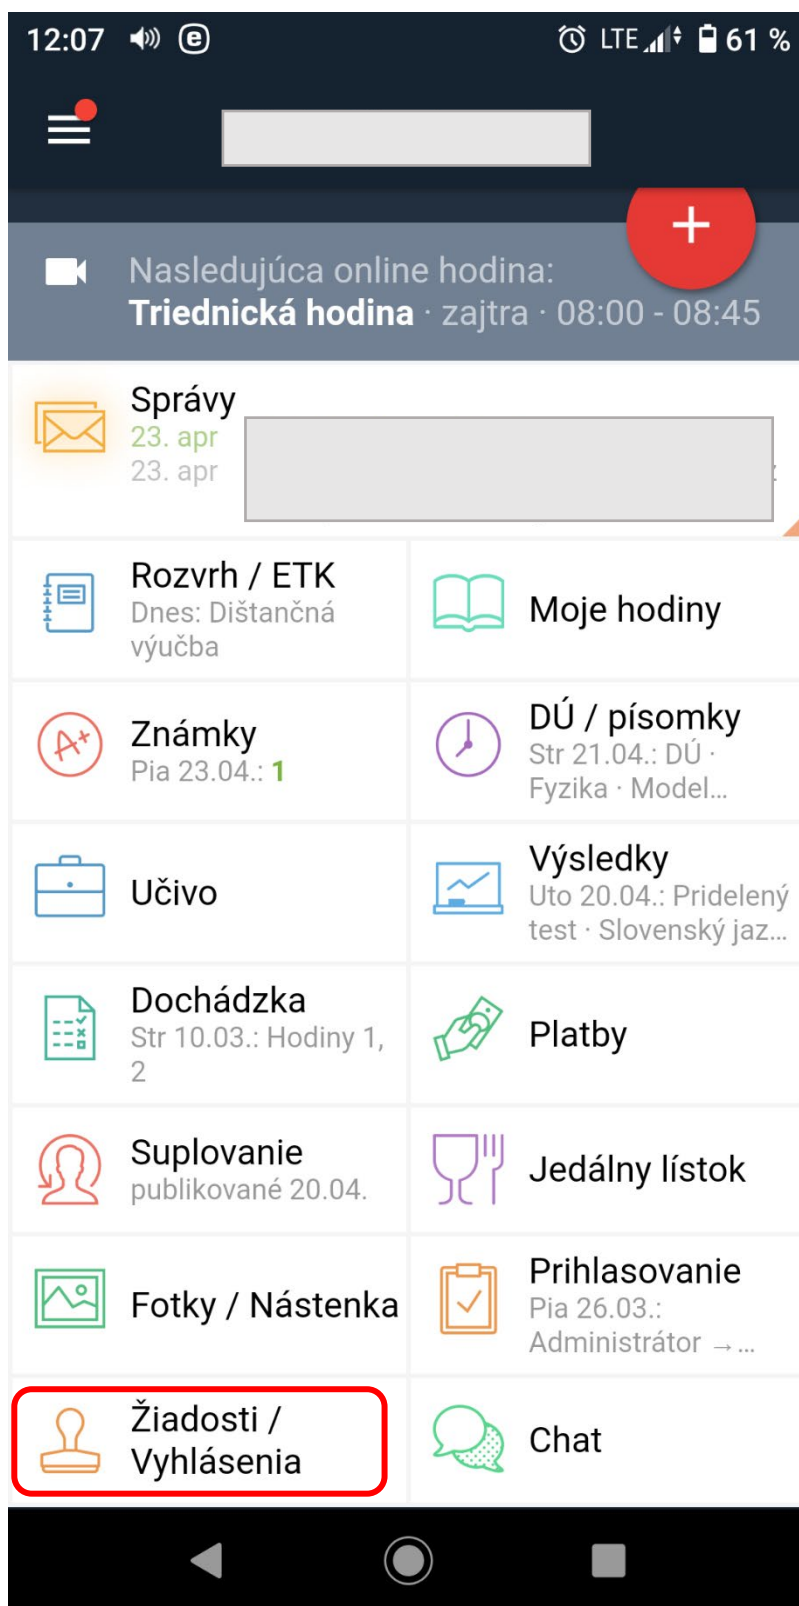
12:07 LTE 61 %

+

Nasledujúca online hodina:
Triednická hodina · zajtra · 08:00 - 08:45

Správy
23. apr
23. apr

Rozvrh / ETK
Dnes: Dištančná výučba

Moje hodiny

Známky
Pia 23.04.: 1

DÚ / písomky
Str 21.04.: DÚ · Fyzika · Model...

Učivo

Výsledky
Uto 20.04.: Pridelený test · Slovenský jaz...

Dochádzka
Str 10.03.: Hodiny 1, 2

Platby

Suplovanie
publikované 20.04.

Jedálny lístok

Fotky / Nástenka

Prihlasovanie
Pia 26.03.: Administrátor → ...

Žiadosti / Vyhlásenia

Chat